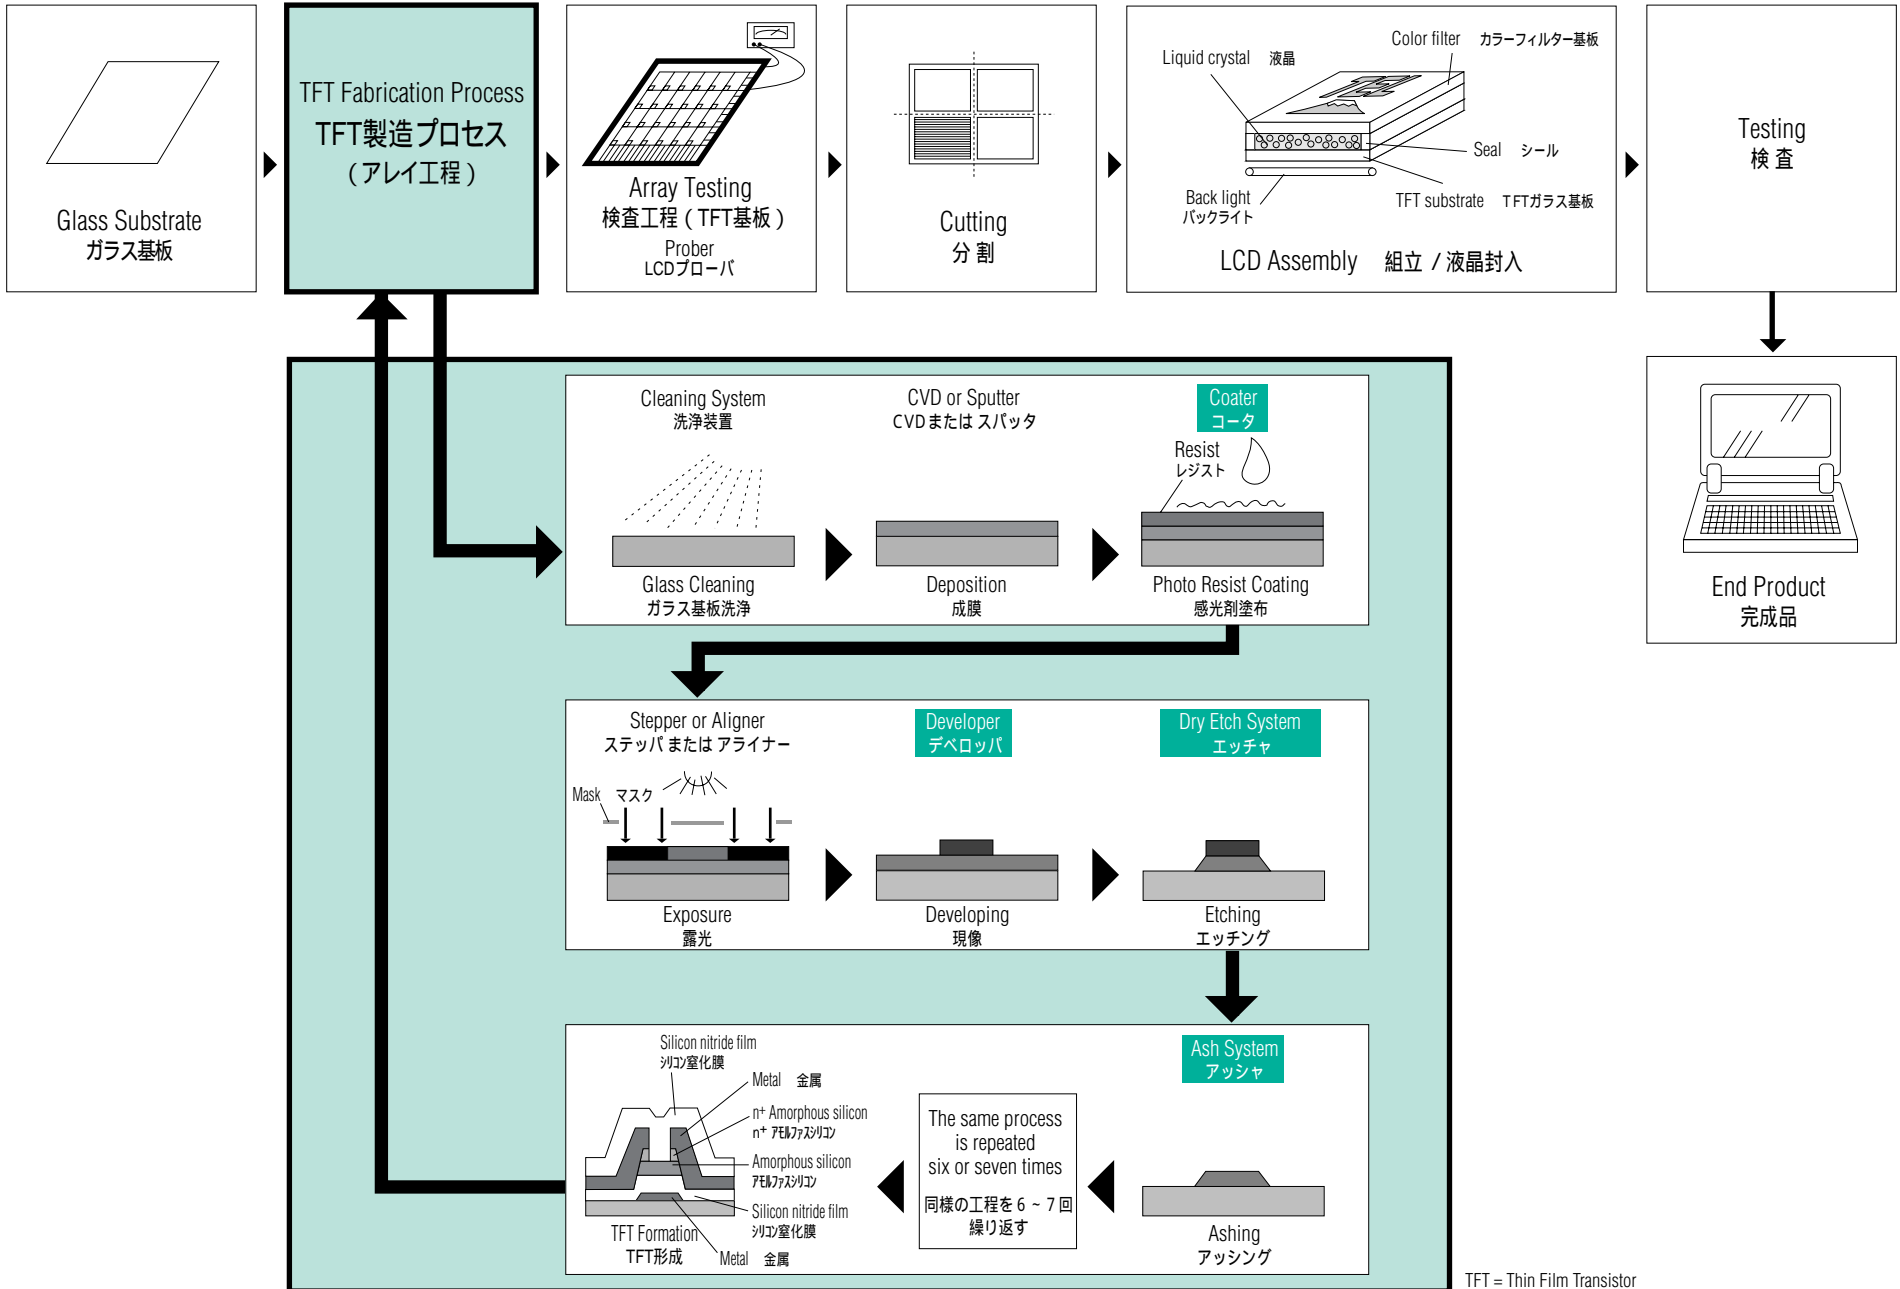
Glass Substrate
ガラス基板

TFT Fabrication Process
TFT製造プロセス
（アレイ工程）

Array Testing
検査工程（TFT基板）
Prober
LCDプローバ

Cutting
分 割

Liquid crystal 液晶
Color filter カラーフィルター基板
Seal シール
Back light
バックライト
TFT substrate TFTガラス基板
LCD Assembly 組立 / 液晶封入

Testing
検 査

End Product
完成品

Cleaning System
洗浄装置
Glass Cleaning
ガラス基板洗浄

CVD or Sputter
CVDまたは スパッタ
Deposition
成膜

Coater
コータ
Resist
レジスト
Photo Resist Coating
感光剤塗布

Stepper or Aligner
ステッパ または アライナー
Mask マスク
Exposure
露光

Developer
デベロッパ
Developing
現像

Dry Etch System
エッチャ
Etching
エッチング

Silicon nitride film
シリコン窒化膜
Metal 金属
n+ Amorphous silicon
n+ アモルファスシリコン
Amorphous silicon
アモルファスシリコン
Silicon nitride film
シリコン窒化膜
TFT Formation
TFT形成
Metal 金属

The same process is repeated six or seven times
同様の工程を 6 ~ 7 回 繰り返す

Ash System
アッシャ
Ashing
アッシング

TFT = Thin Film Transistor